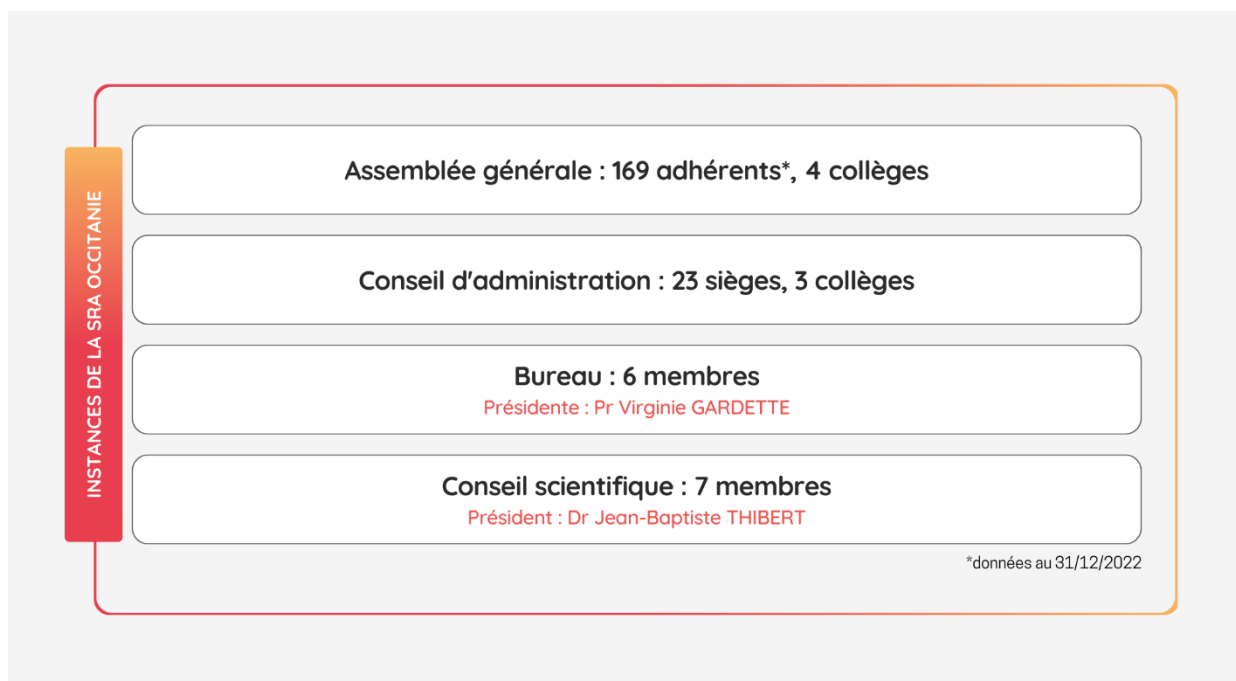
INSTANCES DE LA SRA OCCITANIE

Assemblée générale : 169 adhérents*, 4 collèges

Conseil d'administration : 23 sièges, 3 collèges

Bureau : 6 membres
Présidente : Pr Virginie GARDETTE

Conseil scientifique : 7 membres
Président : Dr Jean-Baptiste THIBERT

*données au 31/12/2022